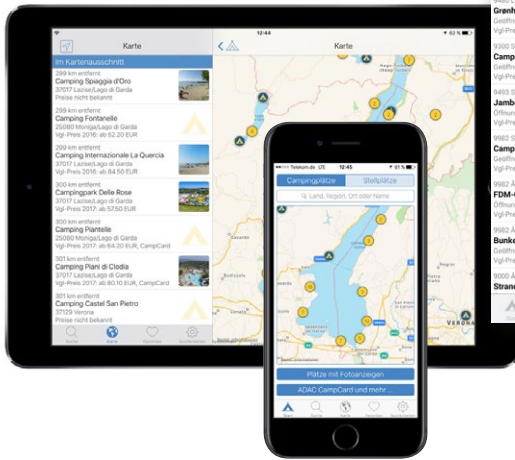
Karte

Im Kartenausschnitt

299 km entfernt
Camping Spiaggia d'Oro
37017 Lazise/Lago di Garda
Preise nicht bekannt

299 km entfernt
Camping Fontanelle
25080 Moniga/Lago di Garda
Vgl-Preis 2016: ab 62.20 EUR

299 km entfernt
Camping Internazionale La Quercia
37017 Lazise/Lago di Garda
Vgl-Preis 2016: ab 64.50 EUR

300 km entfernt
Campingpark Delle Rose
37017 Lazise/Lago di Garda
Vgl-Preis 2017: ab 57.50 EUR

300 km entfernt
Camping Piantelle
25080 Moniga/Lago di Garda
Vgl-Preis 2017: ab 64.20 EUR, CampCard

301 km entfernt
Camping Piani di Clodia
37017 Lazise/Lago di Garda
Vgl-Preis 2017: ab 60.10 EUR, CampCard

301 km entfernt
Camping Castel San Pietro
37129 Verona
Preise nicht bekannt

Suche Karte Favoriten Einstellungen

12:44
Karte
63 %

Telekom.de LTE 12:45 61 %

Campingplätze Stellplätze

Land, Region, Ort oder Name

Plätze mit Fotoanzeigen

ADAC CampCard und mehr ...

Start Suche Karte Favoriten Einstellungen

VERONA

Grenh
9300 S
Camp
Geöffn
Vgl-Pre
9463 S
Jamb
Öffnun
Vgl-Pre
9902 S
Camp
Geöffn
Vgl-Pre
9962 Å
FDM-
Geöffn
Vgl-Pre
9962 Å
Bunke
Geöffn
Vgl-Pre
9000 Å
Strand